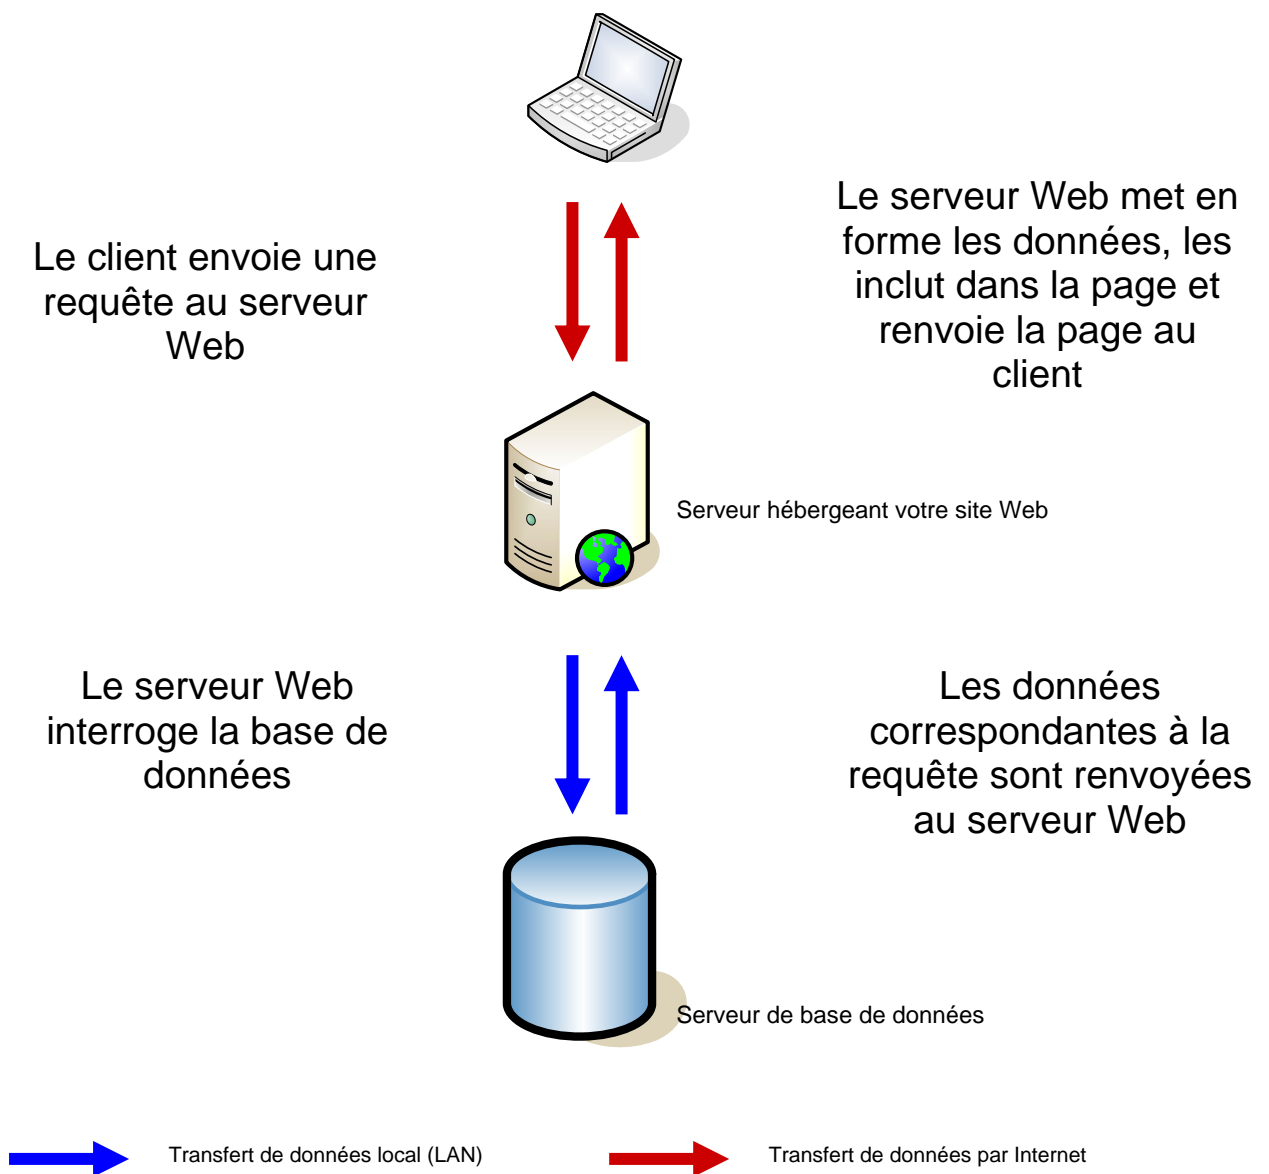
Le client envoie une requête au serveur Web

Le serveur Web met en forme les données, les inclut dans la page et renvoie la page au client

Serveur hébergeant votre site Web

Le serveur Web interroge la base de données

Les données correspondantes à la requête sont renvoyées au serveur Web

Serveur de base de données

Transfert de données local (LAN)

Transfert de données par Internet